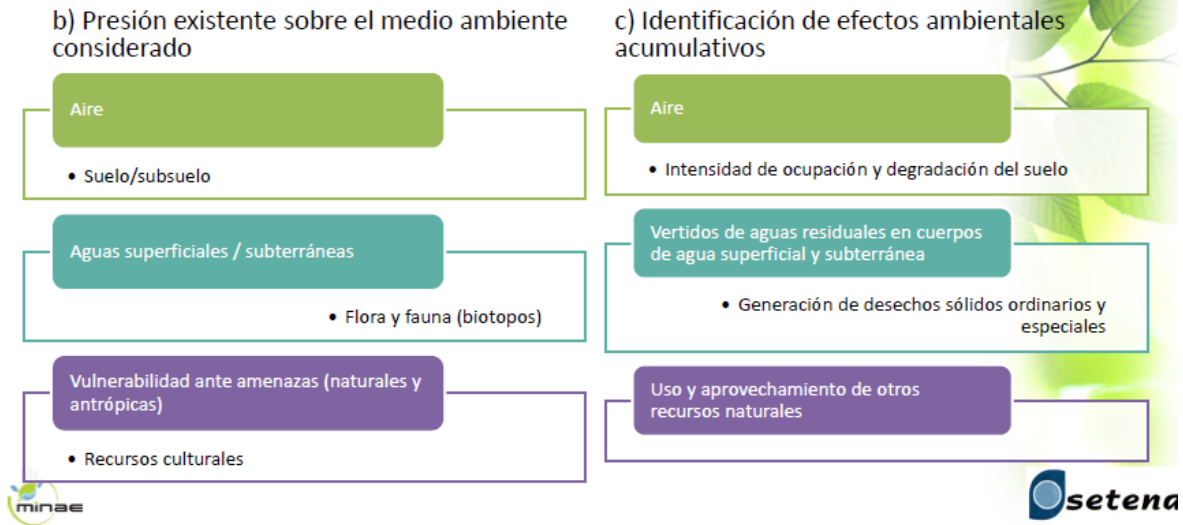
b) Presión existente sobre el medio ambiente considerado

Aire

• Suelo/subsuelo

Aguas superficiales / subterráneas

• Flora y fauna (biotopos)

Vulnerabilidad ante amenazas (naturales y antrópicas)

• Recursos culturales

c) Identificación de efectos ambientales acumulativos

Aire

• Intensidad de ocupación y degradación del suelo

Vertidos de aguas residuales en cuerpos de agua superficial y subterránea

• Generación de desechos sólidos ordinarios y especiales

Uso y aprovechamiento de otros recursos naturales

minae

setena